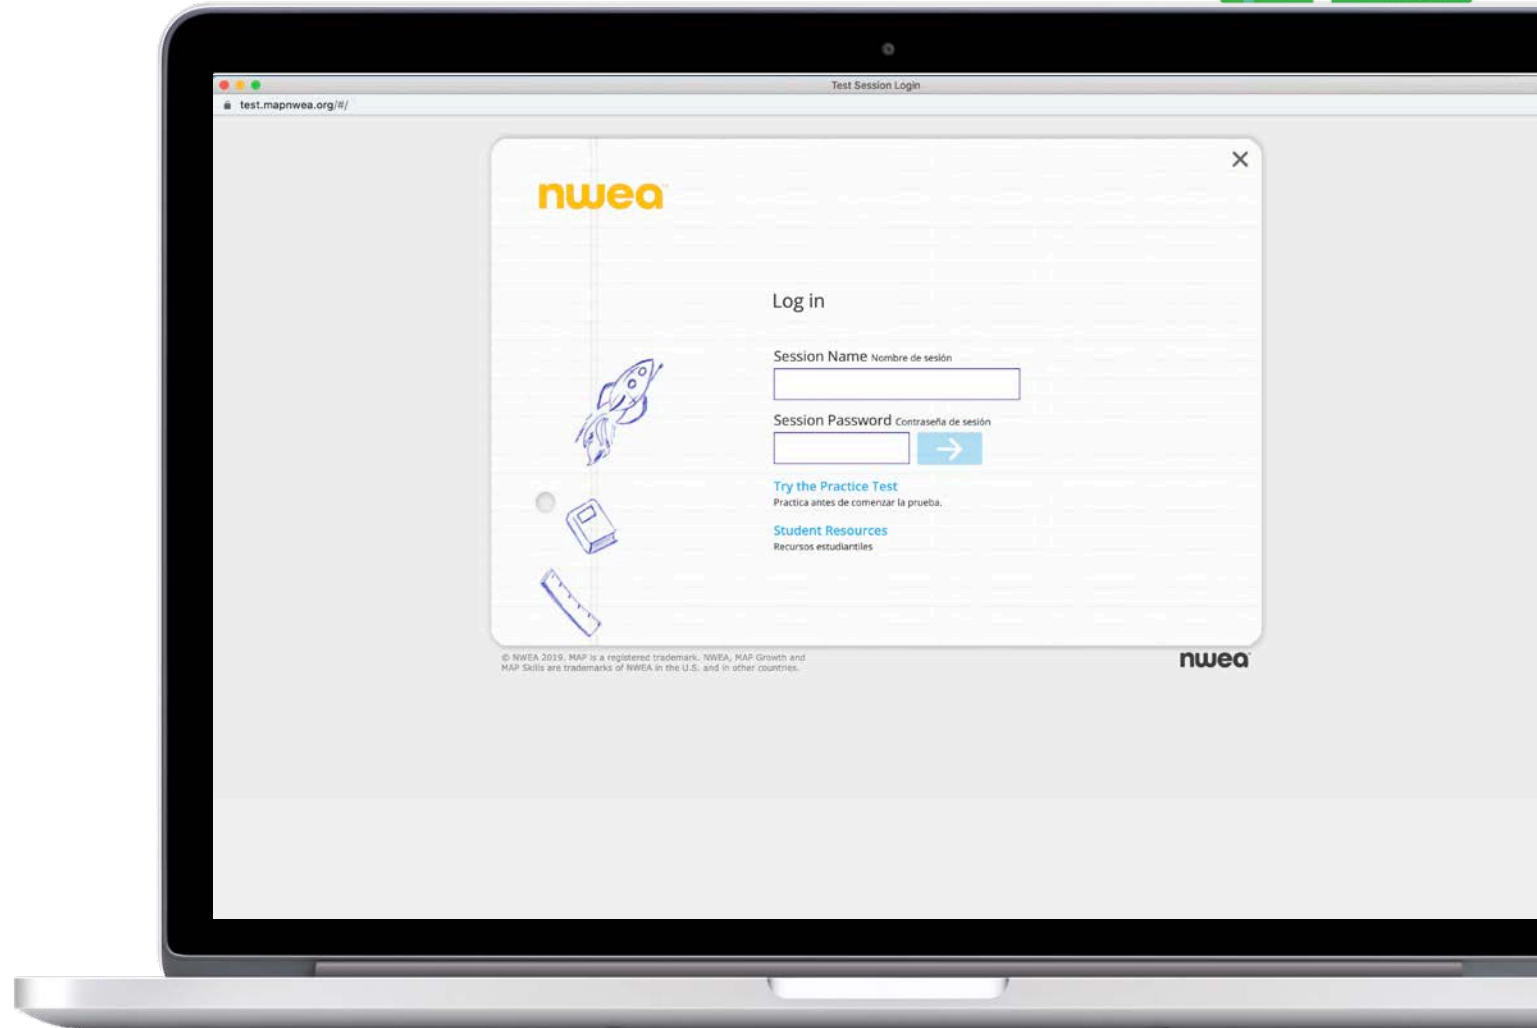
Test Session Login

test.mapnwea.org/#/

nwea

Log in

Session Name Nombre de sesión

Session Password Contraseña de sesión

Try the Practice Test
Practica antes de comenzar la prueba.

Student Resources
Recursos estudiantiles

© NWEA 2019. MAP is a registered trademark. NWEA, MAP Growth and MAP Skills are trademarks of NWEA in the U.S. and in other countries.

nwea